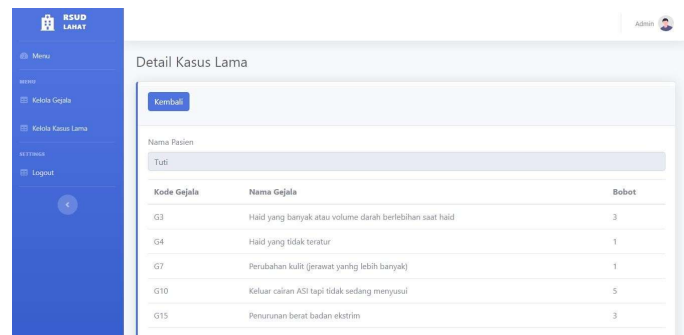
RSUD LAHAT

Menu

MENU

Kelola Gejala

Kelola Kasus Lama

SETTINGS

Logout

Admin

Detail Kasus Lama

Kembali

Nama Pasien

Tuti

| Kode Gejala | Nama Gejala | Bobot |
|---|---|---|
| G3 | Haid yang banyak atau volume darah berlebihan saat haid | 3 |
| G4 | Haid yang tidak teratur | 1 |
| G7 | Perubahan kulit (jerawat yanhg lebih banyak) | 1 |
| G10 | Keluar cairan ASI tapi tidak sedang menyusui | 5 |
| G15 | Penurunan berat badan ekstrim | 3 |